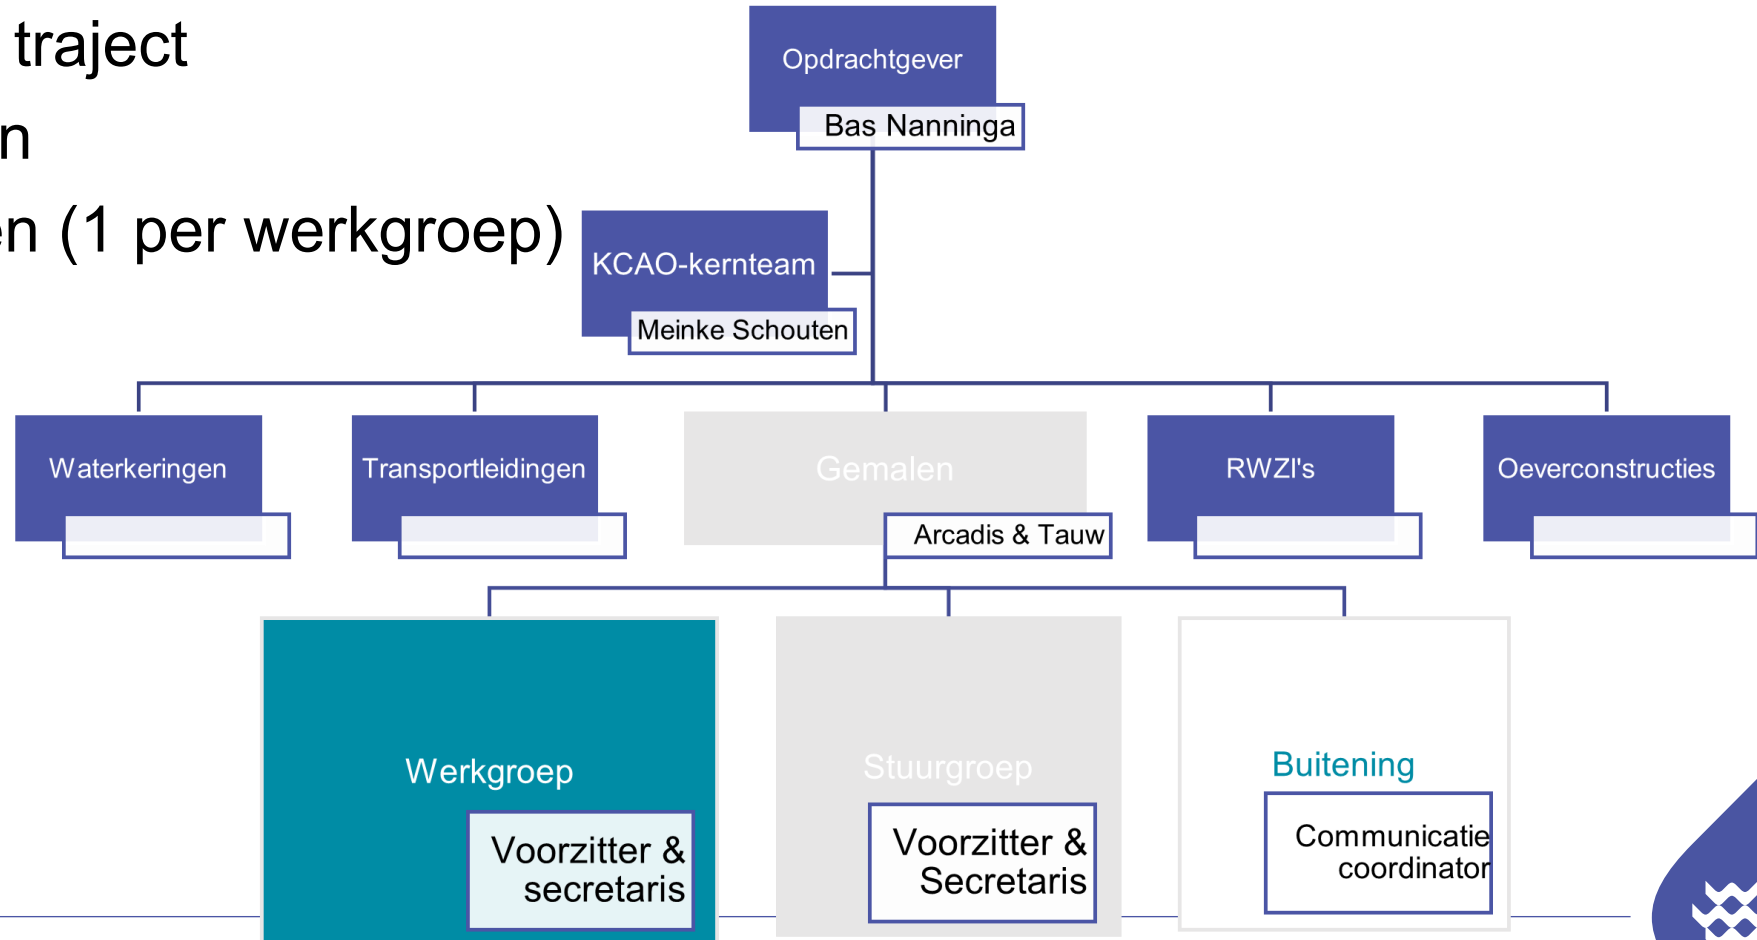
traject

n

n (1 per werkgroep)

Opdrachtgever
Bas Nanninga

KCAO-kernteam
Meinke Schouten

Waterkeringen

Transportleidingen

Gemalen
Arcadis & Tauw

RWZI's

Oeverconstructies

Werkgroep
Voorzitter & secretaris

Stuurgroep
Voorzitter & Secretaris

Buitening
Communicatie coordinator